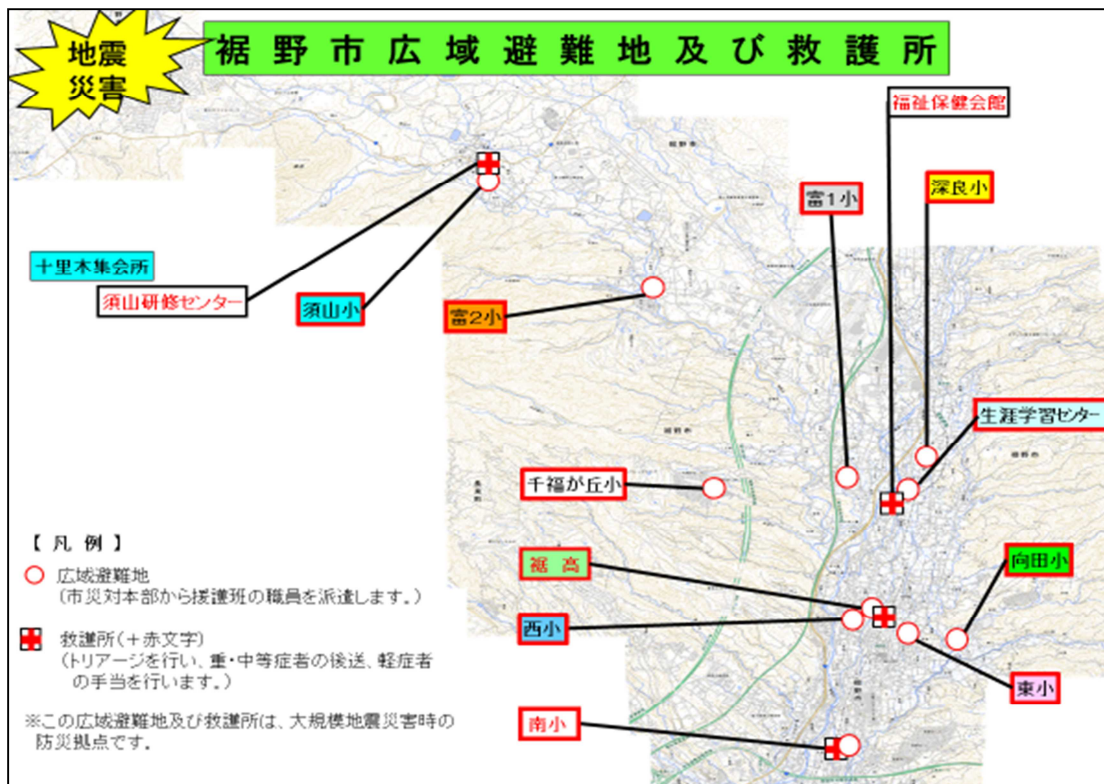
地震災害

裾野市広域避難地及び救護所

福祉保健会館

富1小

深良小

十里木集会所

須山研修センター

須山小

富2小

生涯学習センター

千福が丘小

【凡例】

○ 広域避難地
(市災対本部から援護班の職員を派遣します。)

救護所(+赤文字)
(トリアージを行い、重・中等症者の後送、軽症者の手当を行います。)

※この広域避難地及び救護所は、大規模地震災害時の防災拠点です。

裾高

向田小

西小

東小

南小